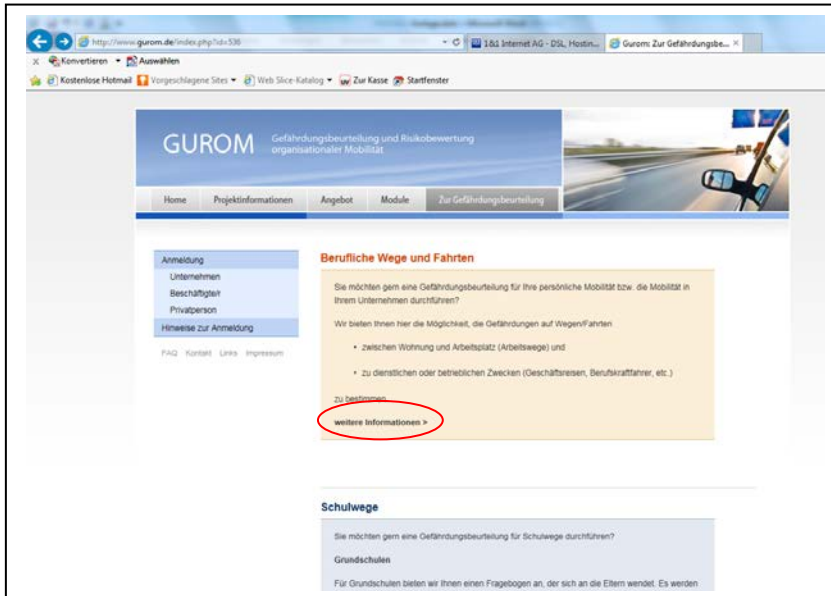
http://www.gurom.de/index.php?id=536

1&1 Internet AG - DSL, Hostin...

Gurom: Zur Gefährdungsbe...

Konvertieren ▾ Auswählen

Kostenlose Hotmail Vorgeschlagene Sites ▾ Web Slice-Katalog ▾ Zur Kasse Startfenster

GUROM Gefährdungsbeurteilung und Risikobewertung organisationaler Mobilität

Home Projektinformationen Angebot Module Zur Gefährdungsbeurteilung

Anmeldung
Unternehmen
Beschäftigte/r
Privatperson
Hinweise zur Anmeldung

FAQ Kontakt Links Impressum

Berufliche Wege und Fahrten

Sie möchten gern eine Gefährdungsbeurteilung für Ihre persönliche Mobilität bzw. die Mobilität in Ihrem Unternehmen durchführen?

Wir bieten Ihnen hier die Möglichkeit, die Gefährdungen auf Wegen/Fahrten

• zwischen Wohnung und Arbeitsplatz (Arbeitswege) und

• zu dienstlichen oder betrieblichen Zwecken (Geschäftsreisen, Berufskraftfahrer, etc.)

zu bestimmen.

weitere Informationen »

Schulwege

Sie möchten gern eine Gefährdungsbeurteilung für Schulwege durchführen?

Grundschulen

Für Grundschulen bieten wir Ihnen einen Fragebogen an, der sich an die Eltern wendet. Es werden